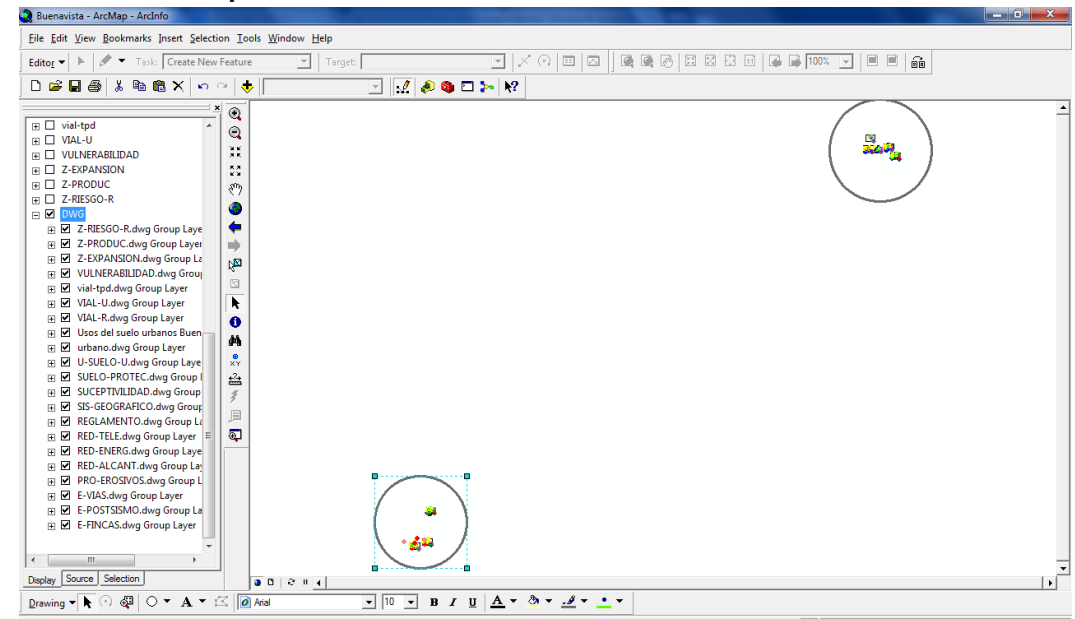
Buenavista - ArcMap - ArcInfo

File Edit View Bookmarks Insert Selection Tools Window Help

Editor ▾ Task: Create New Feature Target: 100%

vial-tpd
VIAL-U
VULNERABILIDAD
Z-EXPANSION
Z-PRODUC
Z-RIESGO-R
DWG
Z-RIESGO-R.dwg Group Layer
Z-PRODUC.dwg Group Layer
Z-EXPANSION.dwg Group La
VULNERABILIDAD.dwg Group
vial-tpd.dwg Group Layer
VIAL-U.dwg Group Layer
VIAL-R.dwg Group Layer
Usos del suelo urbanos Buen
urbano.dwg Group Layer
U-SUELO-U.dwg Group Layer
SUELO-PROTEC.dwg Group L
SUCEPTIVILIDAD.dwg Group
SIS-GEOGRAFICO.dwg Group
REGLAMENTO.dwg Group La
RED-TELE.dwg Group Layer
RED-ENERG.dwg Group Layer
RED-ALCANT.dwg Group Lay
PRO-EROSIVOS.dwg Group L
E-VIAS.dwg Group Layer
E-POSTSISMO.dwg Group La
E-FINCAS.dwg Group Layer

Display Source Selection

Drawing ▾ A ▾ Arial 10 B I U A ▾